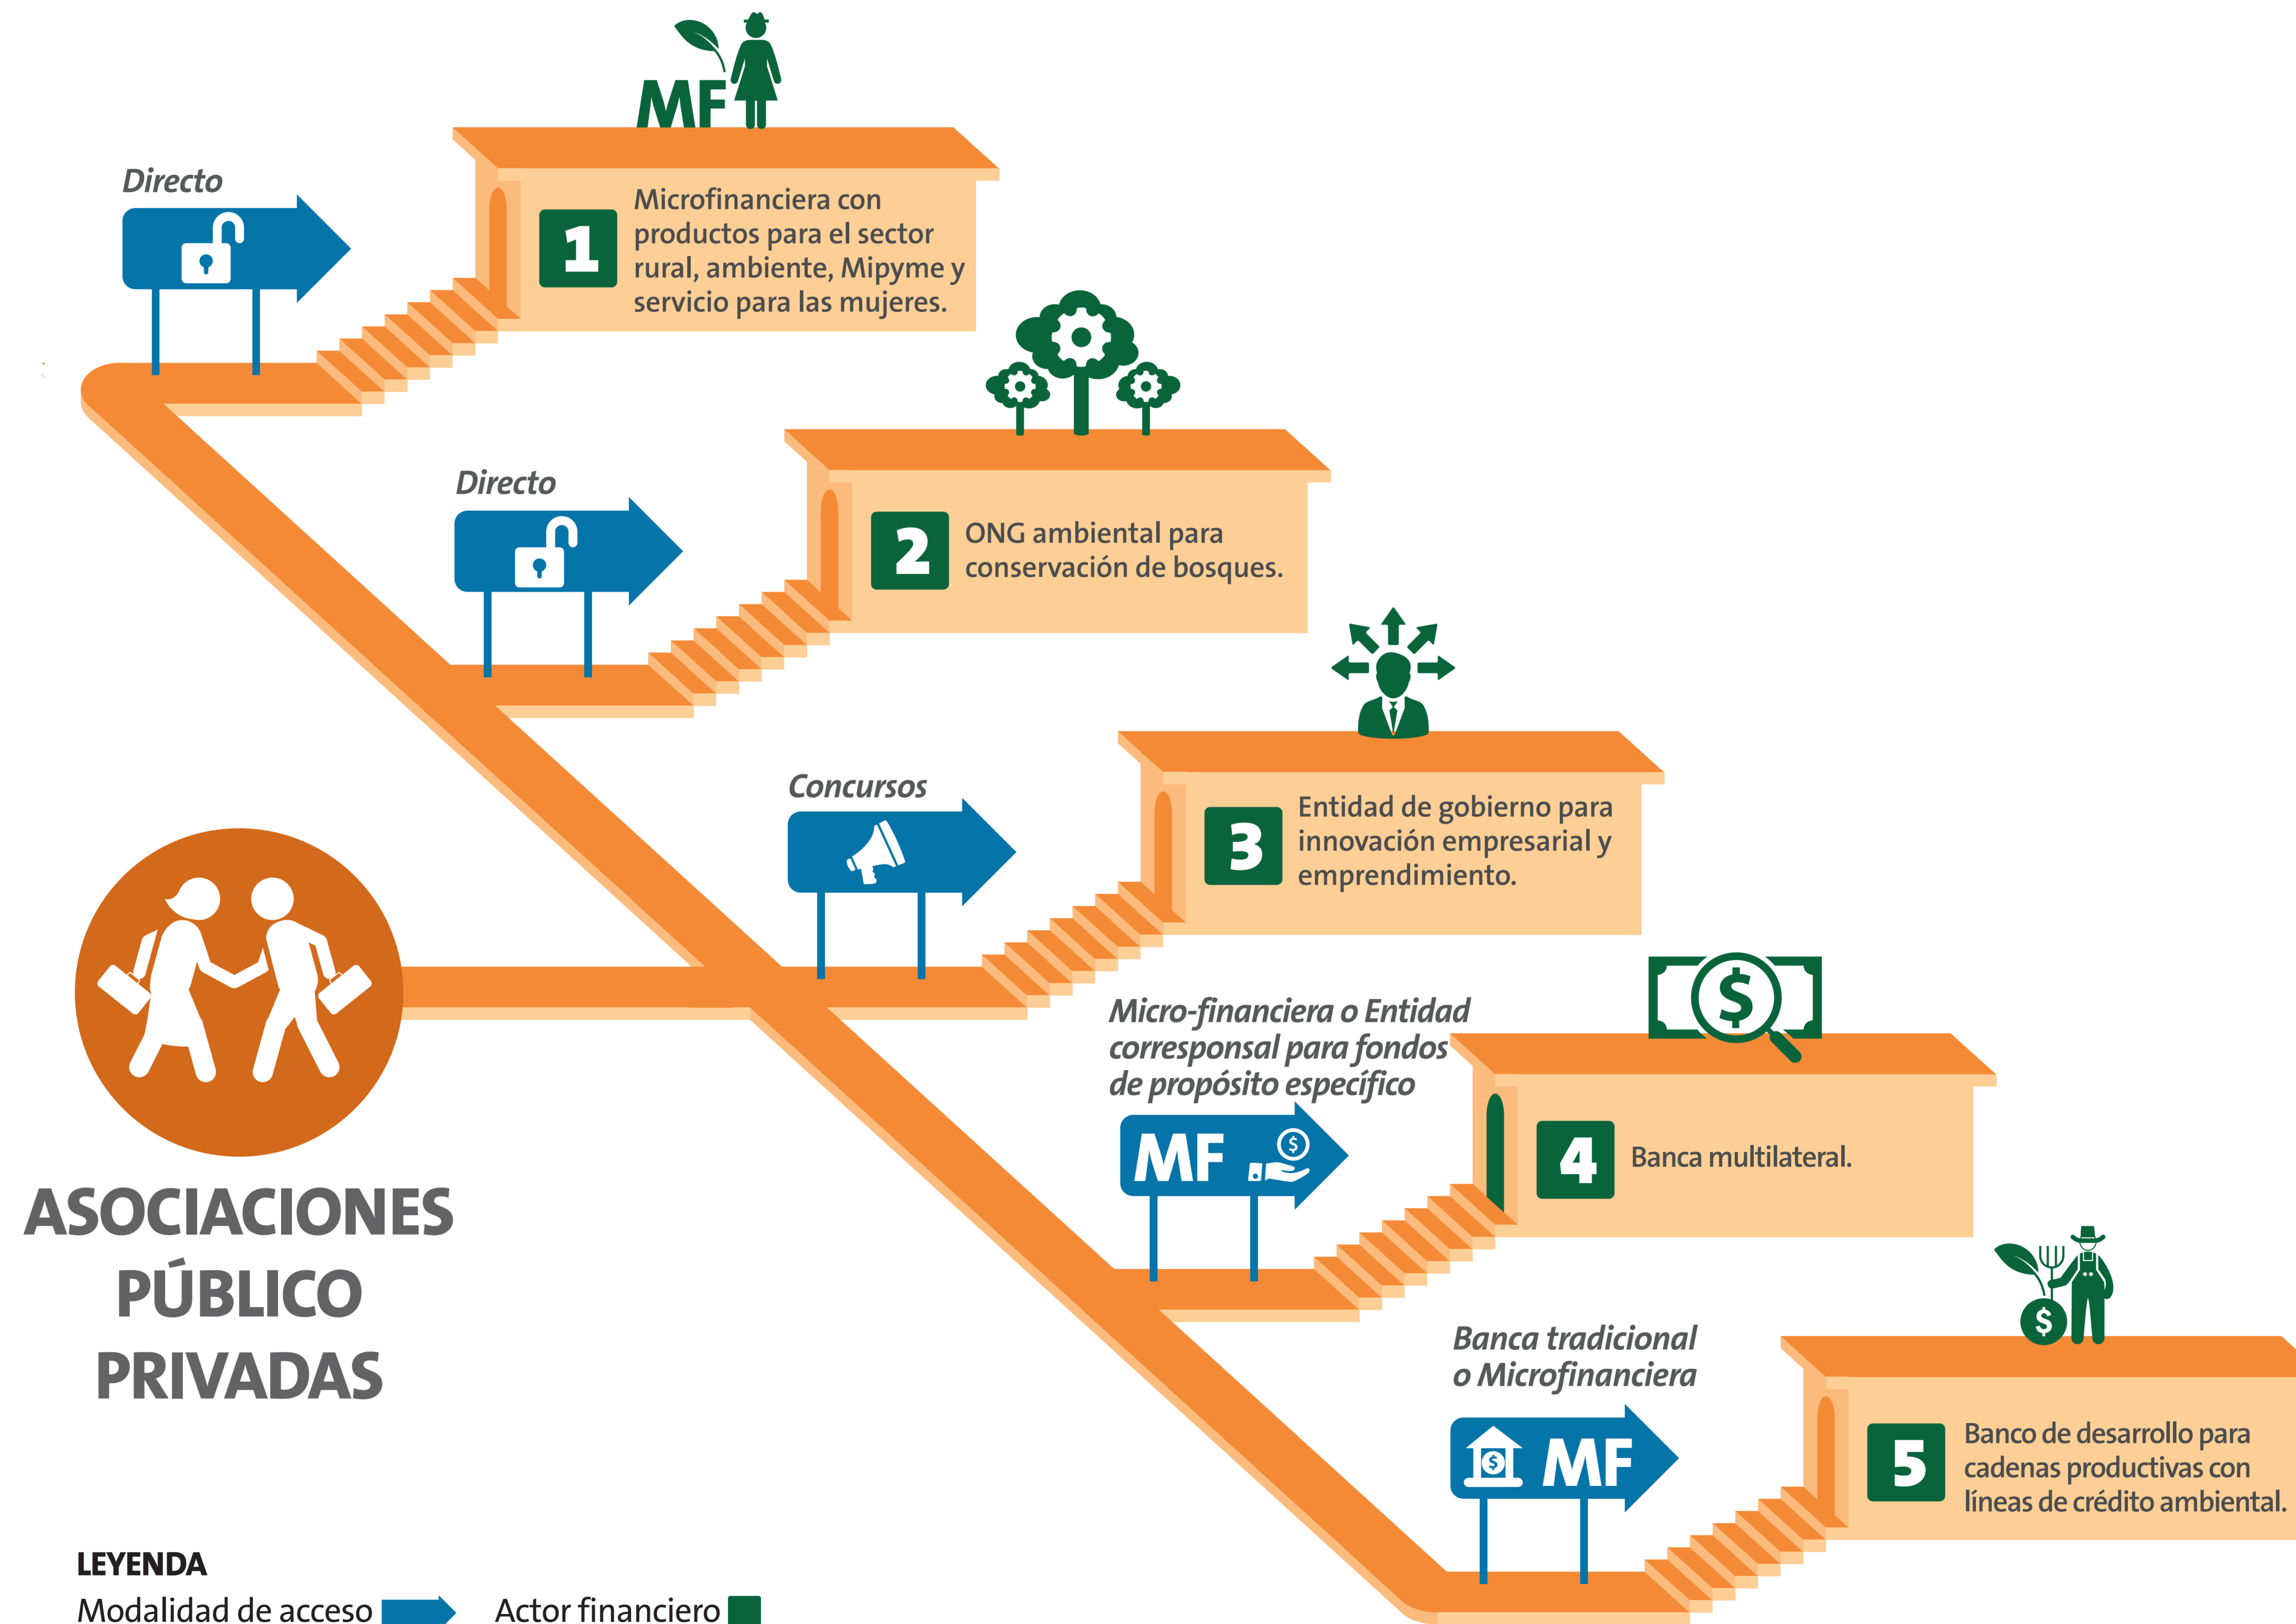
MF

Directo

1 Microfinanciera con productos para el sector rural, ambiente, Mipyme y servicio para las mujeres.

Directo

2 ONG ambiental para conservación de bosques.

Concursos

3 Entidad de gobierno para innovación empresarial y emprendimiento.

Micro-financiera o Entidad corresponsal para fondos de propósito específico

MF

4 Banca multilateral.

Banca tradicional o Microfinanciera

MF

5 Banco de desarrollo para cadenas productivas con líneas de crédito ambiental.

ASOCIACIONES PÚBLICO PRIVADAS

LEYENDA
Modalidad de acceso
Actor financiero